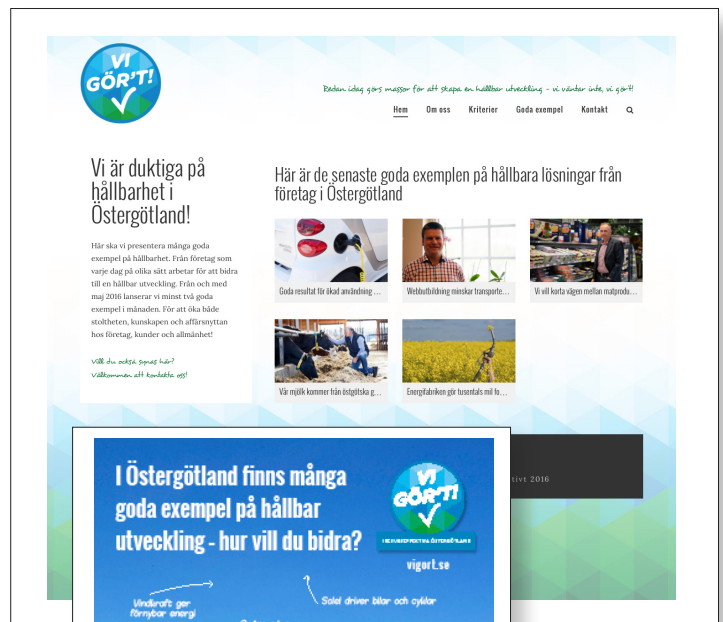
VI GÖR'T!

Redan idag görs massor för att skapa en hållbar utveckling - vi väntar inte, vi gör't!

Hem Om oss Kriterier Goda exempel Kontakt

Vi är duktiga på hållbarhet i Östergötland!

Här ska vi presentera många goda exempel på hållbarhet. Från företag som varje dag på olika sätt arbetar för att bidra till en hållbar utveckling. Från och med maj 2016 lanserar vi minst två goda exempel i månaden. För att öka både stoltheten, kunskapen och affärsnyttan hos företag, kunder och allmänhet!

Vill du också synas här?
Välkommen att kontakta oss!

Här är de senaste goda exemplen på hållbara lösningar från företag i Östergötland

Goda resultat för ökad användning ...

Webbutbildning minskar transporte...

Vi vill korta vägen mellan matprodu...

Vår mjölk kommer från östgötska g...

Energifabriken gör tusentals mil fo...

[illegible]tivt 2016

I Östergötland finns många goda exempel på hållbar utveckling - hur vill du bidra?

VI GÖR'T!

I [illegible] ÖSTERGÖTLAND

vigort.se

Vindkraft ger förnybar energi

Solel driver bilar och cyklar